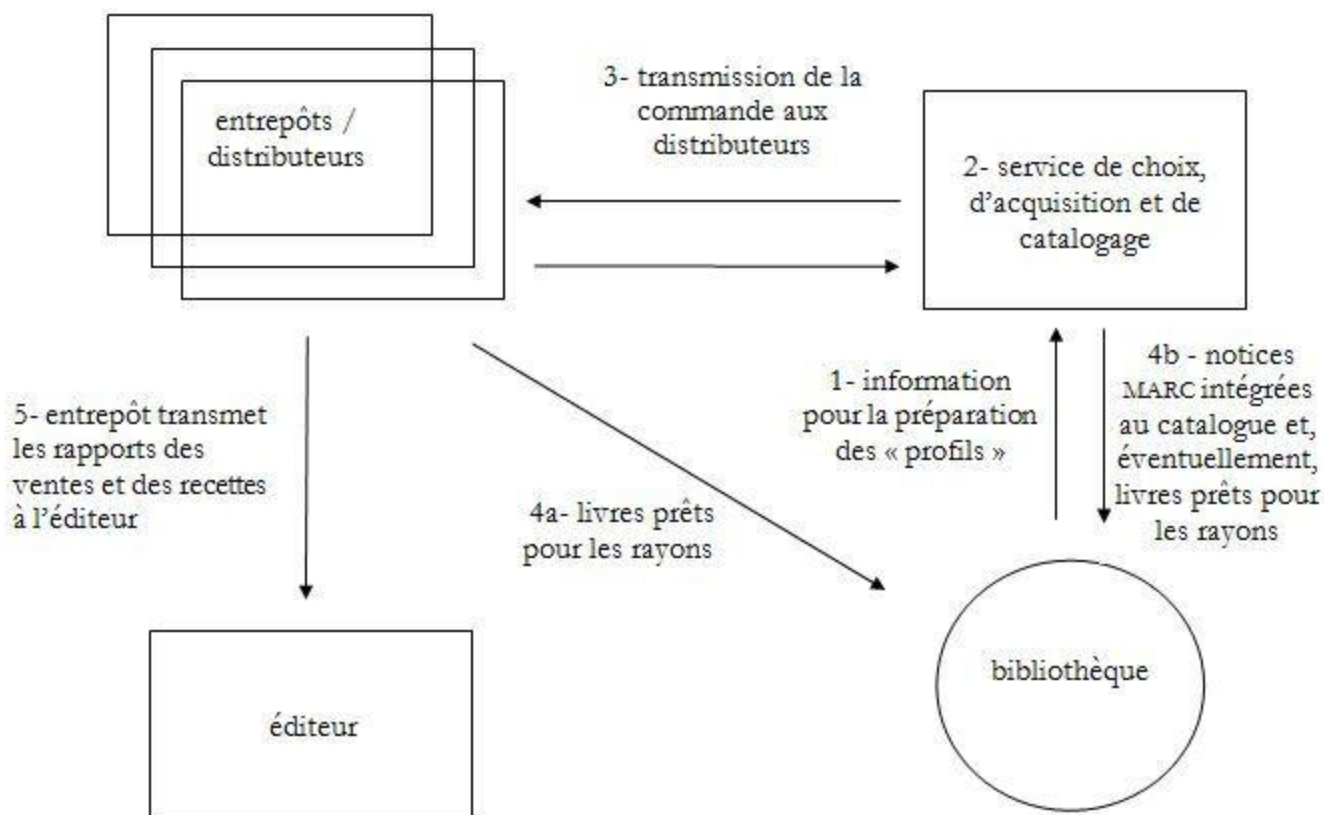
entrepôts / distributeurs

3- transmission de la commande aux distributeurs

2- service de choix, d'acquisition et de catalogage

1- information pour la préparation des « profils »

4b - notices MARC intégrées au catalogue et, éventuellement, livres prêts pour les rayons

5- entrepôt transmet les rapports des ventes et des recettes à l'éditeur

4a- livres prêts pour les rayons

bibliothèque

éditeur